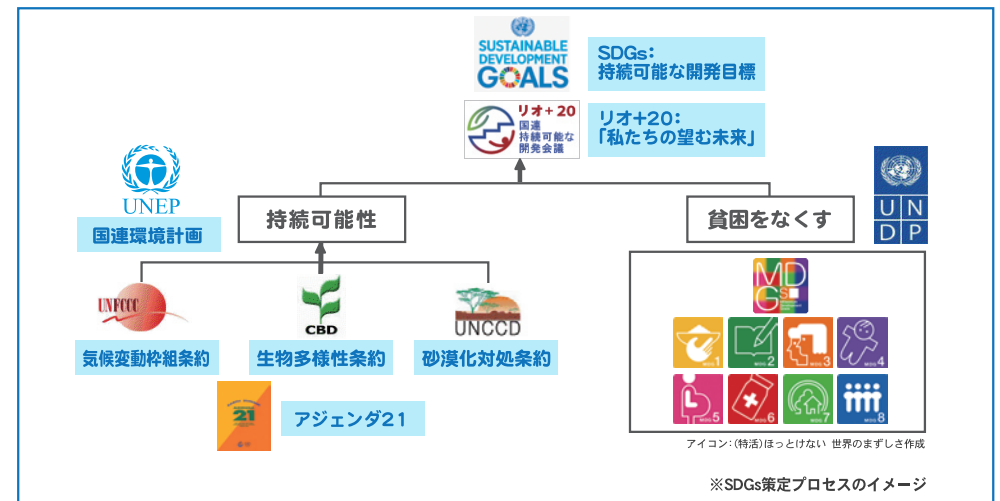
SUSTAINABLE DEVELOPMENT GOALS

SDGs:
持続可能な開発目標

リオ+20
国連
持続可能な
開発会議

リオ+20:
「私たちの望む未来」

UNEP

国連環境計画

持続可能性

貧困をなくす

U N D P

UNFCCC

CBD

UNCCD

MDGs

1 2 3 4 5 6 7 8

気候変動枠組条約

生物多様性条約

砂漠化対処条約

21

アジェンダ21

アイコン:(特活)ほっとけない 世界のまずしさ作成

※SDGs策定プロセスのイメージ